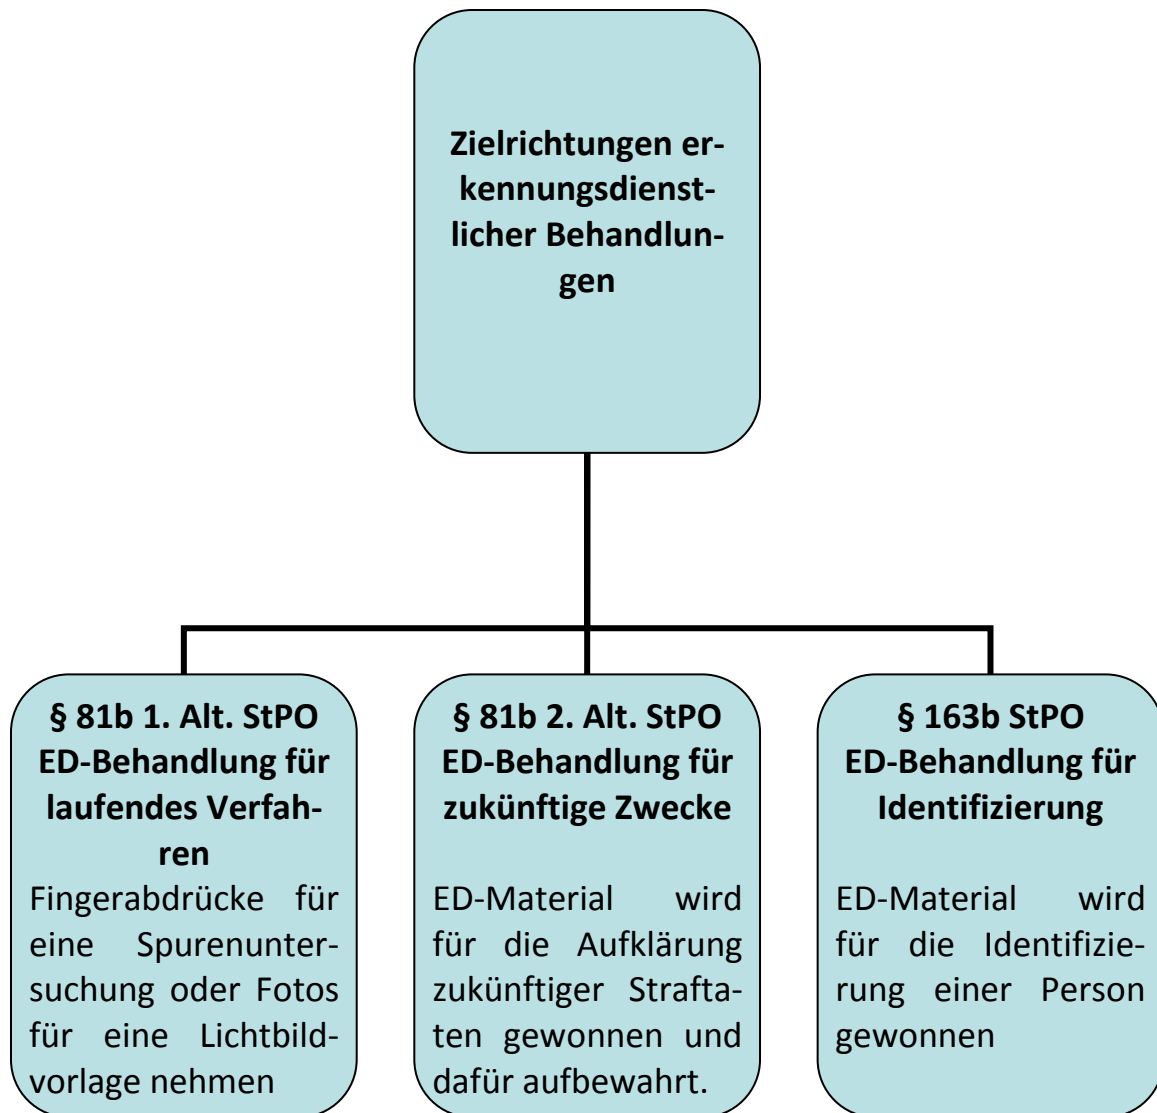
Zielrichtungen erkennungsdienstlicher Behandlungen

§ 81b 1. Alt. StPO
ED-Behandlung für laufendes Verfahren
Fingerabdrücke für eine Spurenuntersuchung oder Fotos für eine Lichtbildvorlage nehmen

§ 81b 2. Alt. StPO
ED-Behandlung für zukünftige Zwecke
ED-Material wird für die Aufklärung zukünftiger Straftaten gewonnen und dafür aufbewahrt.

§ 163b StPO
ED-Behandlung für Identifizierung
ED-Material wird für die Identifizierung einer Person gewonnen